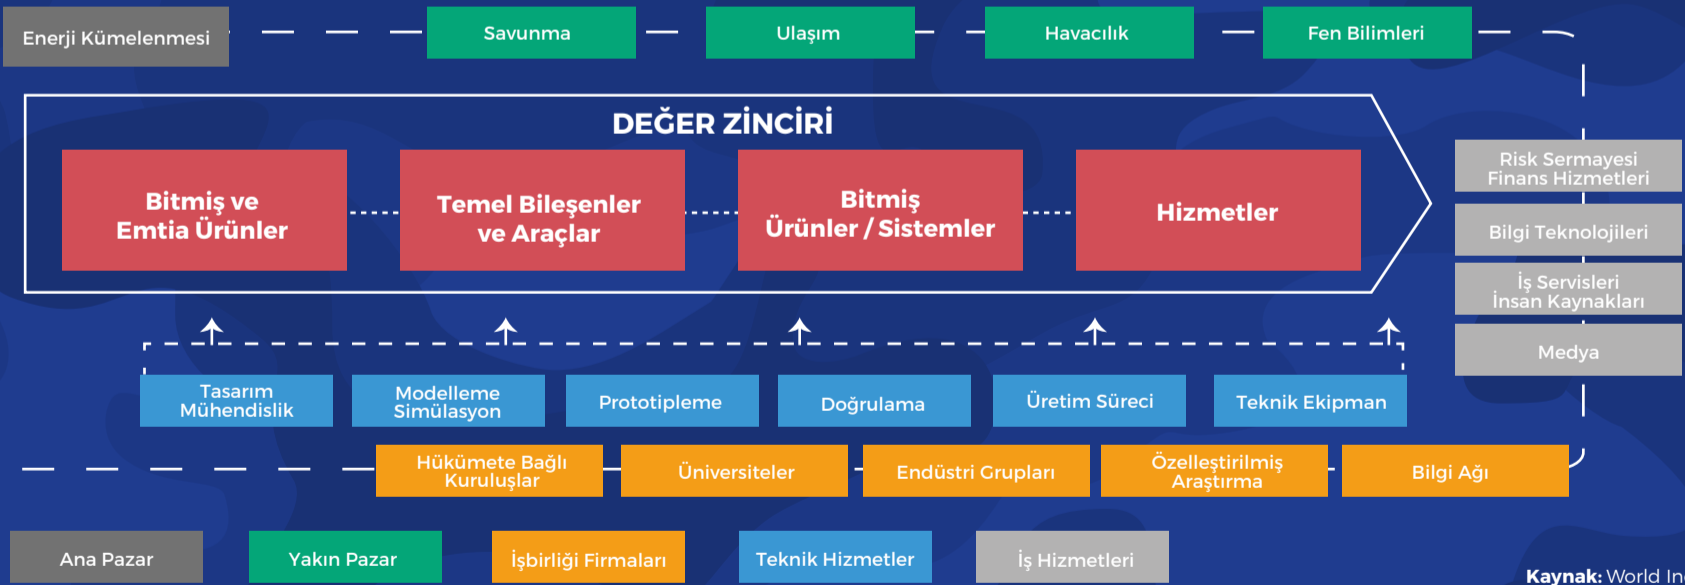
Enerji Kümelenmesi

Savunma

Ulaşım

Havacılık

Fen Bilimleri

DEĞER ZİNCİRİ

Bitmiş ve Emtia Ürünler

Temel Bileşenler ve Araçlar

Bitmiş Ürünler / Sistemler

Hizmetler

Risk Sermayesi Finans Hizmetleri

Bilgi Teknolojileri

İş Servisleri İnsan Kaynakları

Medya

Tasarım Mühendislik

Modelleme Simülasyon

Prototipleme

Doğrulama

Üretim Süreci

Teknik Ekipman

Hükümete Bağlı Kuruluşlar

Üniversiteler

Endüstri Grupları

Özelleştirilmiş Araştırma

Bilgi Ağı

Ana Pazar

Yakın Pazar

İşbirliği Firmaları

Teknik Hizmetler

İş Hizmetleri

Kaynak: World In